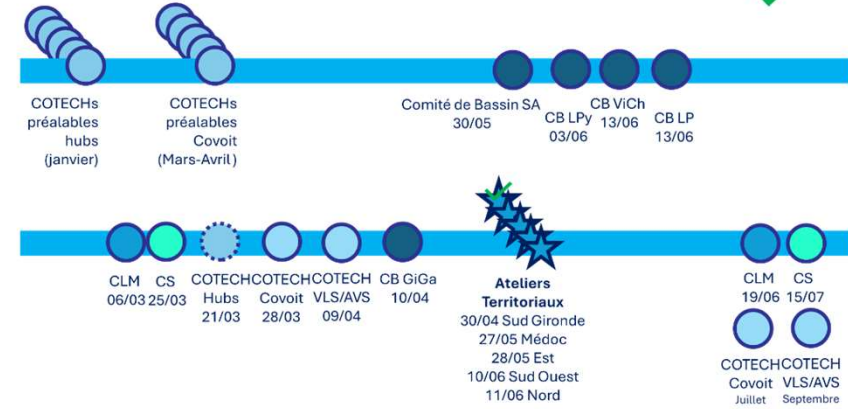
COTECHs préalables hubs (janvier)

COTECHs préalables Covoit (Mars-Avril)

Comité de Bassin SA 30/05

CB LPy 03/06

CB ViCh 13/06

CB LP 13/06

CLM 06/03

CS 25/03

COTECH Hubs 21/03

COTECH Covoit 28/03

COTECH VLS/AVS 09/04

CB GiGa 10/04

Ateliers Territoriaux
30/04 Sud Gironde
27/05 Médoc
28/05 Est
10/06 Sud Ouest
11/06 Nord

CLM 19/06

CS 15/07

COTECH Covoit Juillet

COTECH VLS/AVS Septembre